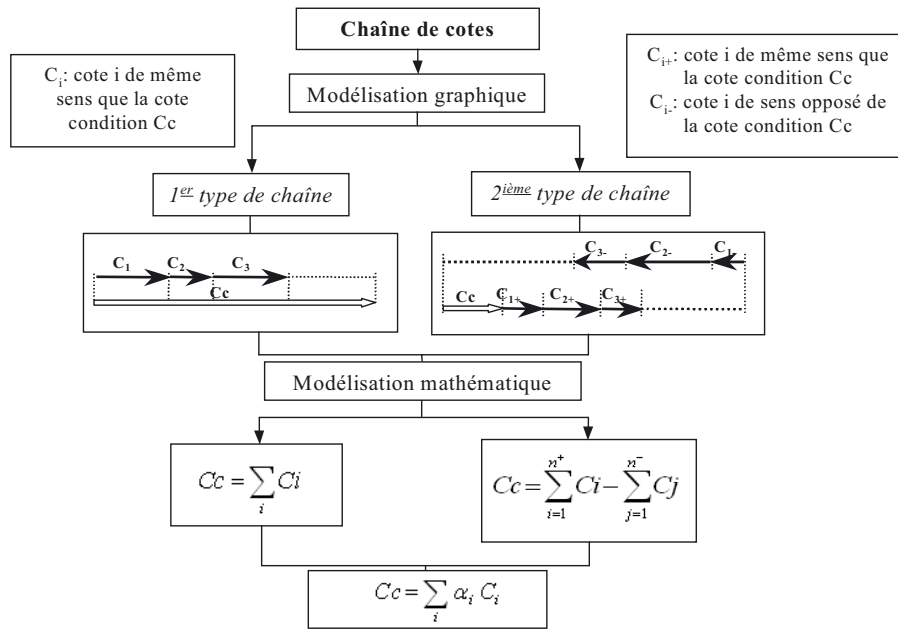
Chaîne de cotes

$C_i$: cote i de même sens que la cote condition Cc

$C_{i+}$: cote i de même sens que la cote condition Cc
$C_{i-}$: cote i de sens opposé de la cote condition Cc

Modélisation graphique

$1^{\underline{er}}$ type de chaîne

$2^{\underline{ième}}$ type de chaîne

$C_1$ $C_2$ $C_3$
Cc

$C_{3-}$ $C_{2-}$ $C_1$
Cc $C_{1+}$ $C_{2+}$ $C_{3+}$

Modélisation mathématique

$Cc = \sum_{i} Ci$

$Cc = \sum_{i=1}^{n^+} Ci - \sum_{j=1}^{n^-} Cj$

$Cc = \sum_{i} \alpha_i \, C_i$